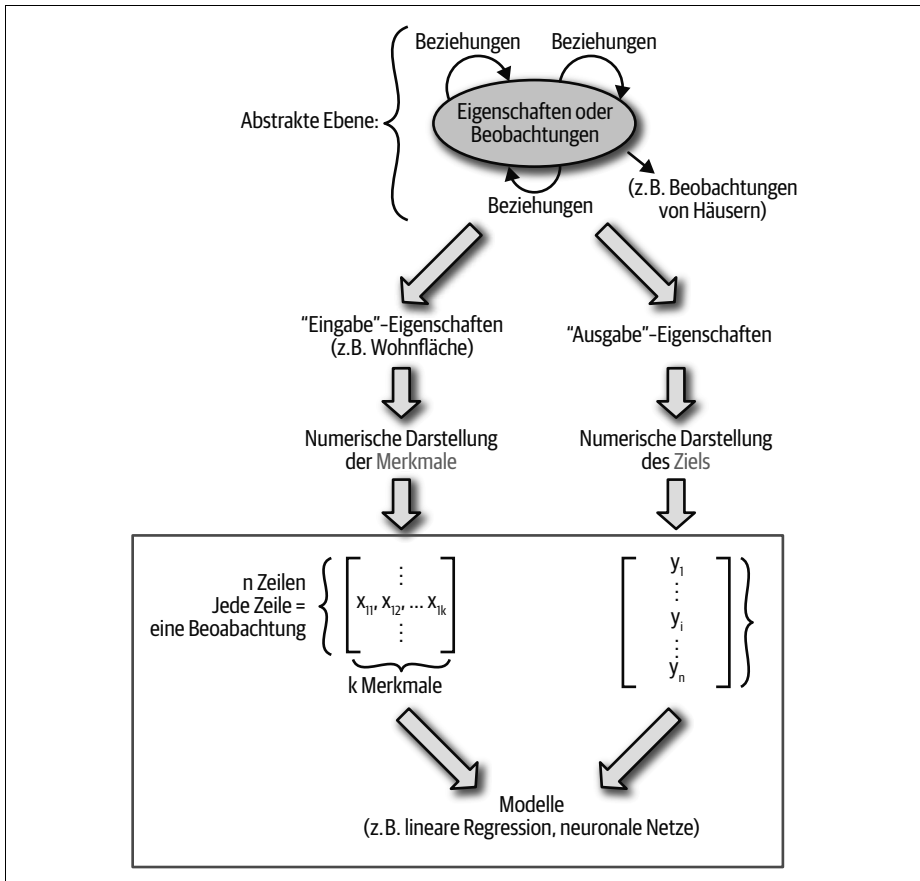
Beziehungen

Beziehungen

Abstrakte Ebene:

Eigenschaften oder Beobachtungen

(z.B. Beobachtungen von Häusern)

Beziehungen

"Eingabe"-Eigenschaften (z.B. Wohnfläche)

"Ausgabe"-Eigenschaften

Numerische Darstellung der Merkmale

Numerische Darstellung des Ziels

n Zeilen
Jede Zeile = eine Beoabachtung

$\begin{bmatrix} \vdots \\ x_{11}, x_{12}, \ldots x_{1k} \\ \vdots \end{bmatrix}$

k Merkmale

$\begin{bmatrix} y_1 \\ \vdots \\ y_i \\ \vdots \\ y_n \end{bmatrix}$

Modelle
(z.B. lineare Regression, neuronale Netze)